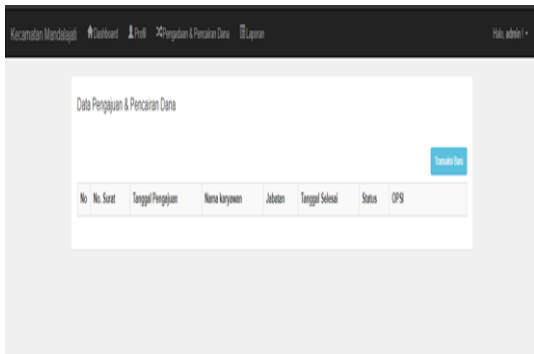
Kecamatan Mandalajati Dashboard Profil Pengajuan & Pencairan Dana Laporan Halo, admin1

Data Pengajuan & Pencairan Dana

Transaksi Baru

| No | No. Surat | Tanggal Pengajuan | Nama karyawan | Jabatan | Tanggal Selesai | Status | OPSI |
|---|---|---|---|---|---|---|---|